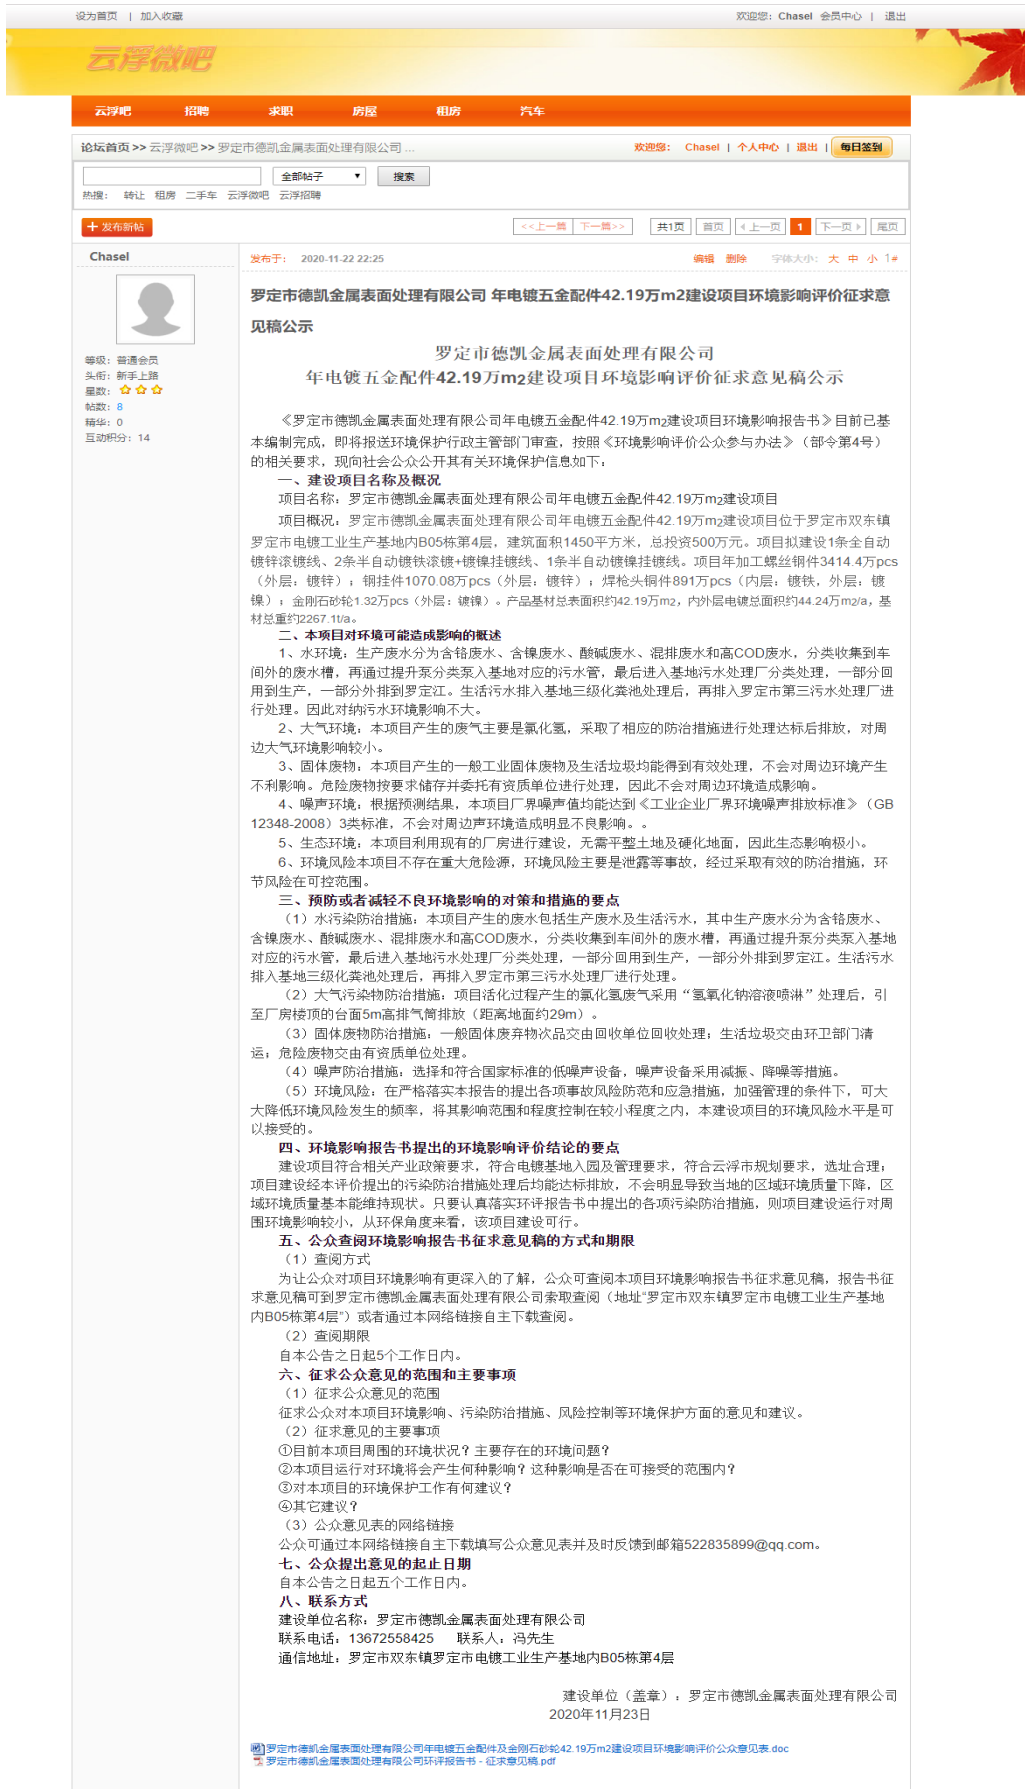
设为首页 | 加入收藏

欢迎您：Chasel 会员中心 | 退出

云浮微吧

云浮吧 招聘 求职 房屋 租房 汽车

论坛首页 >> 云浮微吧 >> 罗定市德凯金属表面处理有限公司 ...

欢迎您： Chasel | 个人中心 | 退出 | 每日签到

全部帖子 搜索

热搜： 转让 租房 二手车 云浮微吧 云浮招聘

+ 发布新帖

<<上一篇 下一篇>> 共1页 首页 上一页 1 下一页 尾页

Chasel

等级：普通会员
头衔：新手上路
星数：
帖数：8
精华：0
互动积分：14

发布于： 2020-11-22 22:25

编辑 删除 字体大小：大 中 小 1#

罗定市德凯金属表面处理有限公司 年电镀五金配件42.19万m2建设项目环境影响评价征求意见稿公示

罗定市德凯金属表面处理有限公司
年电镀五金配件42.19万m2建设项目环境影响评价征求意见稿公示

《罗定市德凯金属表面处理有限公司年电镀五金配件42.19万m2建设项目环境影响报告书》目前已基本编制完成，即将报送环境保护行政主管部门审查，按照《环境影响评价公众参与办法》（部令第4号）的相关要求，现向社会公众公开其有关环境保护信息如下：

一、建设项目名称及概况

项目名称：罗定市德凯金属表面处理有限公司年电镀五金配件42.19万m2建设项目

项目概况：罗定市德凯金属表面处理有限公司年电镀五金配件42.19万m2建设项目位于罗定市双东镇罗定市电镀工业生产基地内B05栋第4层，建筑面积1450平方米，总投资500万元。项目拟建设1条全自动镀锌滚镀线、2条半自动镀铁滚镀+镀锌挂镀线、1条半自动镀镍挂镀线。项目年加工螺丝钢件3414.4万pcs（外层：镀锌）；铜挂件1070.08万pcs（外层：镀锌）；焊枪头铜件891万pcs（内层：镀铁，外层：镀镍）；金刚石砂轮1.32万pcs（外层：镀镍）。产品基材总表面积约42.19万m2，内外层电镀总面积约44.24万m2/a，基材总重约2267.1t/a。

二、本项目对环境可能造成影响的概述

1、水环境：生产废水分为含锌废水、含镍废水、酸碱废水、混排废水和高COD废水，分类收集到车间外的废水槽，再通过提升泵分类泵入基地对应的污水管，最后进入基地污水处理厂分类处理，一部分回用到生产，一部分外排到罗定江。生活污水排入基地三级化粪池处理后，再排入罗定市第三污水处理厂进行处理。因此对纳污水环境影响不大。

2、大气环境：本项目产生的废气主要是氯化氢，采取了相应的防治措施进行处理达标后排放，对周边大气环境影响较小。

3、固体废物：本项目产生的一般工业固体废物及生活垃圾均能得到有效处理，不会对周边环境产生不利影响。危险废物按要求储存并委托有资质单位进行处理，因此不会对周边环境造成影响。

4、噪声环境：根据预测结果，本项目厂界噪声值均能达到《工业企业厂界环境噪声排放标准》（GB 12348-2008）3类标准，不会对周边声环境造成明显不良影响。

5、生态环境：本项目利用现有的厂房进行建设，无需平整土地及硬化地面，因此生态影响极小。

6、环境风险本项目不存在重大危险源，环境风险主要是泄露等事故，经过采取有效的防治措施，环节风险在可控范围。

三、预防或者减轻不良环境影响的对策和措施的要点

（1）水污染防治措施：本项目产生的废水包括生产废水及生活污水，其中生产废水分为含锌废水、含镍废水、酸碱废水、混排废水和高COD废水，分类收集到车间外的废水槽，再通过提升泵分类泵入基地对应的污水管，最后进入基地污水处理厂分类处理，一部分回用到生产，一部分外排到罗定江。生活污水排入基地三级化粪池处理后，再排入罗定市第三污水处理厂进行处理。

（2）大气污染物防治措施：项目活化过程产生的氯化氢废气采用“氢氧化钠溶液喷淋”处理后，引至厂房楼顶的台面5m高排气筒排放（距离地面约29m）。

（3）固体废物防治措施：一般固体废弃物交由回收单位回收处理；生活垃圾交由环卫部门清运；危险废物交由有资质单位处理。

（4）噪声防治措施：选择和符合国家标准的低噪声设备，噪声设备采用减振、降噪等措施。

（5）环境风险：在严格落实本报告的提出各项事故风险防范和应急措施，加强管理的条件下，可大大降低环境风险发生的频率，将其影响范围和程度控制在较小程度之内，本建设项目的环境风险水平是可以接受的。

四、环境影响报告书提出的环境影响评价结论的要点

建设项目符合相关产业政策要求，符合电镀基地入园及管理要求，符合云浮市规划要求，选址合理；项目建设经本评价提出的污染防治措施处理后均能达标排放，不会明显导致当地的区域环境质量下降，区域环境质量基本能维持现状。只要认真落实环评报告书中提出的各项污染防治措施，则项目建设运行对周围环境影响较小，从环保角度来看，该项目建设可行。

五、公众查阅环境影响报告书征求意见稿的方式和期限

（1）查阅方式

为让公众对项目环境影响有更深入的了解，公众可查阅本项目环境影响报告书征求意见稿，报告书征求意见稿可到罗定市德凯金属表面处理有限公司索取查阅（地址“罗定市双东镇罗定市电镀工业生产基地内B05栋第4层”）或者通过本网络链接自主下载查阅。

（2）查阅期限

自本公告之日起5个工作日内。

六、征求公众意见的范围和主要事项

（1）征求公众意见的范围

征求公众对本项目环境影响、污染防治措施、风险控制等环境保护方面的意见和建议。

（2）征求意见的主要事项

①目前本项目周围的环境状况？主要存在的环境问题？

②本项目运行对环境将会产生何种影响？这种影响是否在可接受的范围内？

③对本项目的环境保护工作有何建议？

④其它建议？

（3）公众意见表的网络链接

公众可通过本网络链接自主下载填写公众意见表并及时反馈到邮箱522835899@qq.com。

七、公众提出意见的起止日期

自本公告之日起五个工作日内。

八、联系方式

建设单位名称：罗定市德凯金属表面处理有限公司

联系电话：13672558425 联系人：冯先生

通信地址：罗定市双东镇罗定市电镀工业生产基地内B05栋第4层

建设单位（盖章）：罗定市德凯金属表面处理有限公司
2020年11月23日

罗定市德凯金属表面处理有限公司年电镀五金配件及金刚石砂轮42.19万m2建设项目环境影响评价公众意见表.doc
罗定市德凯金属表面处理有限公司环评报告书 - 征求意见稿.pdf